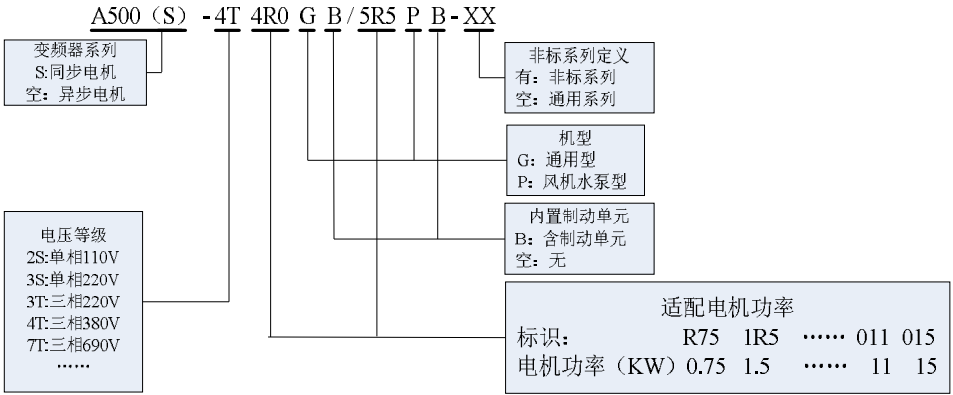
A500（S）-4T 4R0 G B / 5R5 P B - XX

变频器系列
S:同步电机
空：异步电机

非标系列定义
有：非标系列
空：通用系列

机型
G：通用型
P：风机水泵型

内置制动单元
B：含制动单元
空：无

电压等级
2S:单相110V
3S:单相220V
3T:三相220V
4T:三相380V
7T:三相690V
……

适配电机功率

| 标识： | R75 | 1R5 | …… | 011 | 015 |
|---|---|---|---|---|---|
| 电机功率（KW） | 0.75 | 1.5 | …… | 11 | 15 |